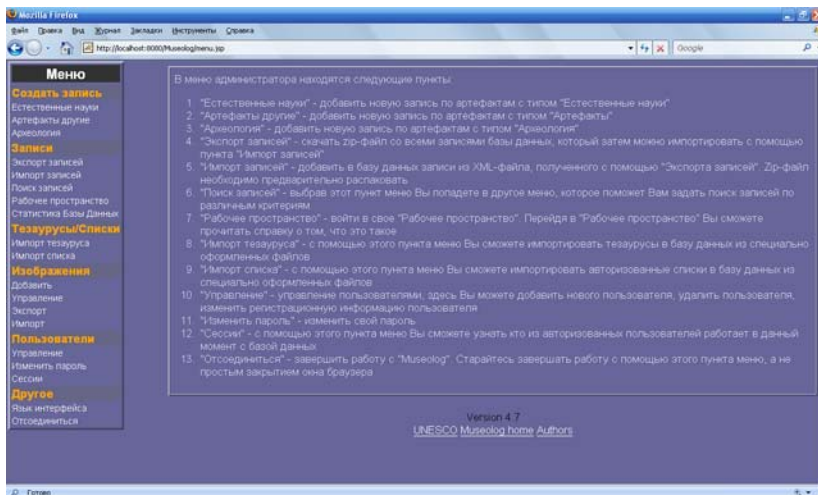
Mozilla Firefox

Файл Правка Вид Журнал Закладки Инструменты Справка

http://localhost:8080/Museolog/menu.jsp

Google

Меню

Создать запись
Естественные науки
Артефакты другие
Археология

Записи
Экспорт записей
Импорт записей
Поиск записей
Рабочее пространство
Статистика Базы Данных

Тезаурусы/Списки
Импорт тезауруса
Импорт списка

Изображения
Добавить
Управление
Экспорт
Импорт

Пользователи
Управление
Изменить пароль
Сессии

Другое
Язык интерфейса
Отсоединиться

В меню администратора находятся следующие пункты:

1. "Естественные науки" - добавить новую запись по артефактам с типом "Естественные науки"
2. "Артефакты другие" - добавить новую запись по артефактам с типом "Артефакты"
3. "Археология" - добавить новую запись по артефактам с типом "Археология"
4. "Экспорт записей" - скачать zip-файл со всеми записями базы данных, который затем можно импортировать с помощью пункта "Импорт записей"
5. "Импорт записей" - добавить в базу данных записи из XML-файла, полученного с помощью "Экспорта записей". Zip-файл необходимо предварительно распаковать
6. "Поиск записей" - выбрав этот пункт меню Вы попадете в другое меню, которое поможет Вам задать поиск записей по различным критериям
7. "Рабочее пространство" - войти в свое "Рабочее пространство". Перейдя в "Рабочее пространство" Вы сможете прочитать справку о том, что это такое
8. "Импорт тезауруса" - с помощью этого пункта меню Вы сможете импортировать тезаурусы в базу данных из специально оформленных файлов
9. "Импорт списка" - с помощью этого пункта меню Вы сможете импортировать авторизованные списки в базу данных из специально оформленных файлов
10. "Управление" - управление пользователями, здесь Вы можете добавить нового пользователя, удалить пользователя, изменить регистрационную информацию пользователя
11. "Изменить пароль" - изменить свой пароль
12. "Сессии" - с помощью этого пункта меню Вы сможете узнать кто из авторизованных пользователей работает в данный момент с базой данных
13. "Отсоединиться" - завершить работу с "Museolog". Старайтесь завершать работу с помощью этого пункта меню, а не простым закрытием окна браузера

Version 4.7
UNESCO Museolog home Authors

Готово